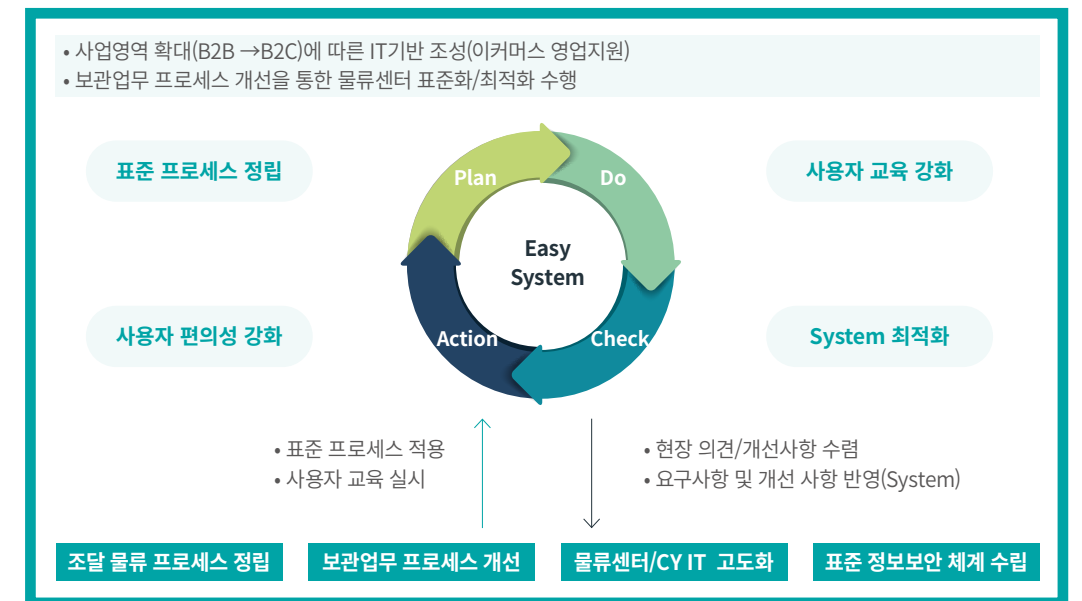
• 사업영역 확대(B2B →B2C)에 따른 IT기반 조성(이커머스 영업지원)
• 보관업무 프로세스 개선을 통한 물류센터 표준화/최적화 수행

표준 프로세스 정립

사용자 교육 강화

사용자 편의성 강화

System 최적화

Plan

Do

Easy System

Action

Check

• 표준 프로세스 적용
• 사용자 교육 실시

• 현장 의견/개선사항 수렴
• 요구사항 및 개선 사항 반영(System)

조달 물류 프로세스 정립

보관업무 프로세스 개선

물류센터/CY IT 고도화

표준 정보보안 체계 수립